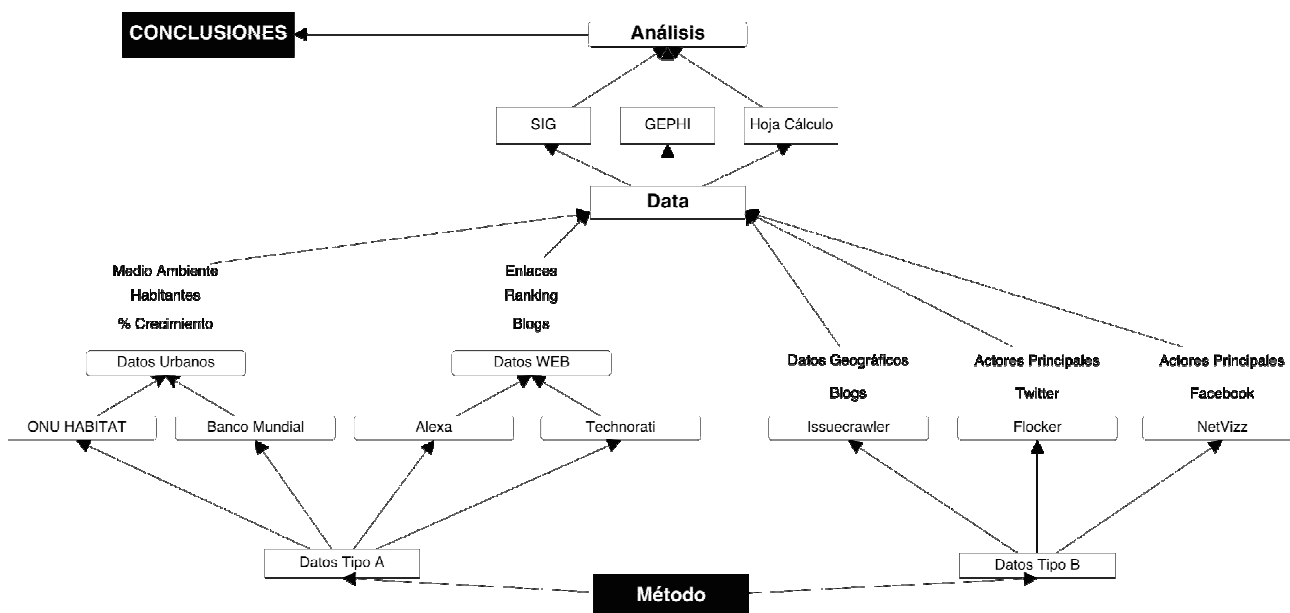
CONCLUSIONES

Análisis

SIG

GEPHI

Hoja Cálculo

Data

Medio Ambiente
Habitantes
% Crecimiento

Enlaces
Ranking
Blogs

Datos Urbanos

Datos WEB

Datos Geográficos
Blogs

Actores Principales
Twitter

Actores Principales
Facebook

ONU HABITAT

Banco Mundial

Alexa

Technorati

Issuecrawler

Flocker

NetVizz

Datos Tipo A

Datos Tipo B

Método